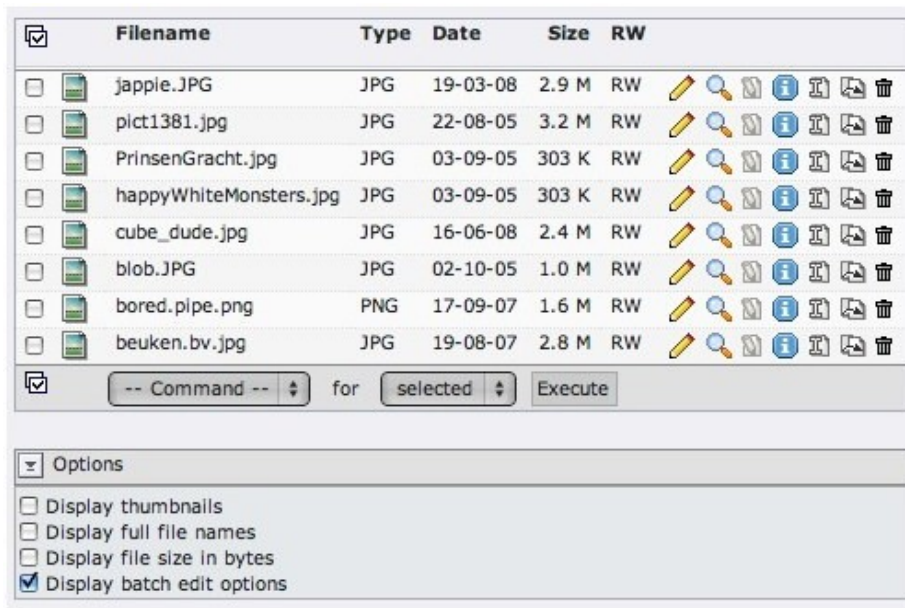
| | Filename | Type | Date | Size | RW |
|---|---|---|---|---|---|
| | jappie.JPG | JPG | 19-03-08 | 2.9 M | RW |
| | pict1381.jpg | JPG | 22-08-05 | 3.2 M | RW |
| | PrinsenGracht.jpg | JPG | 03-09-05 | 303 K | RW |
| | happyWhiteMonsters.jpg | JPG | 03-09-05 | 303 K | RW |
| | cube_dude.jpg | JPG | 16-06-08 | 2.4 M | RW |
| | blob.JPG | JPG | 02-10-05 | 1.0 M | RW |
| | bored.pipe.png | PNG | 17-09-07 | 1.6 M | RW |
| | beuken.bv.jpg | JPG | 19-08-07 | 2.8 M | RW |

-- Command -- for selected Execute

Options

Display thumbnails
Display full file names
Display file size in bytes
Display batch edit options